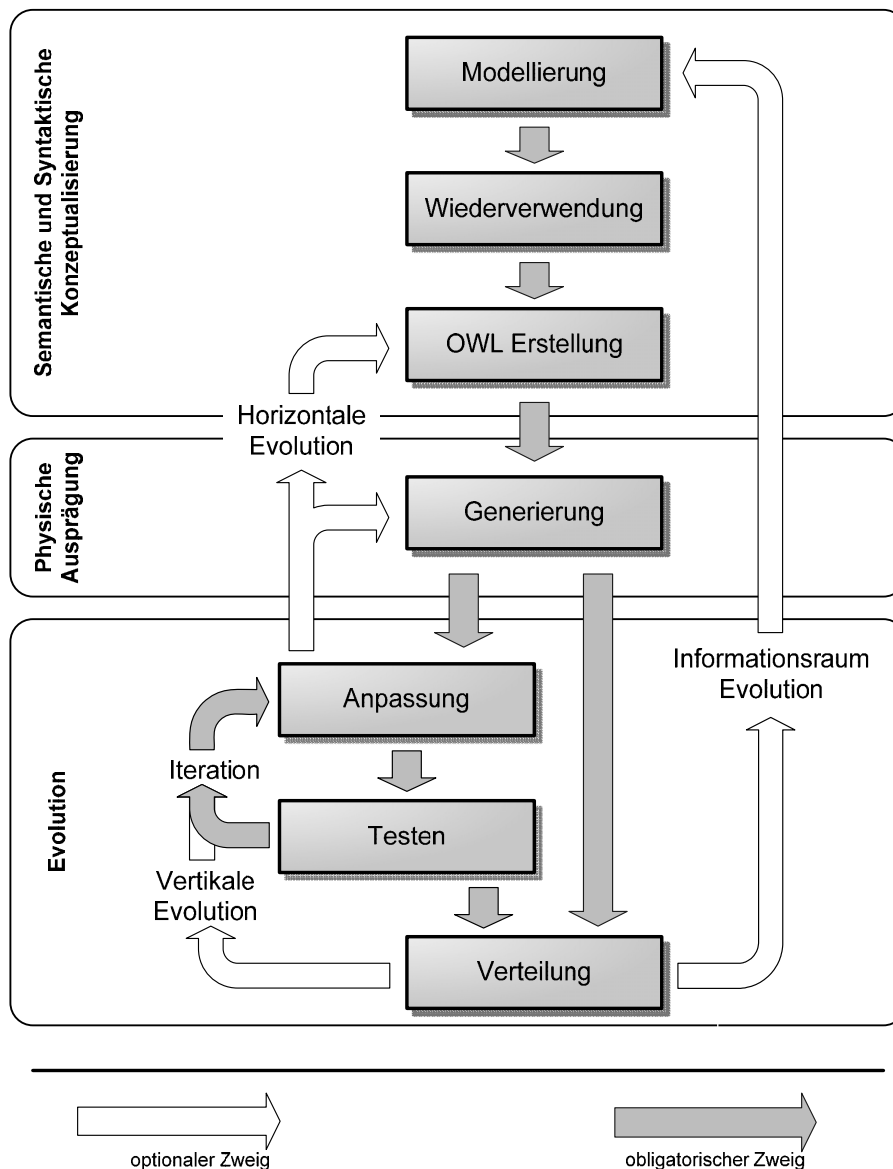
Semantische und Syntaktische Konzeptualisierung

Modellierung

Wiederverwendung

OWL Erstellung

Horizontale Evolution

Physische Ausprägung

Generierung

Evolution

Anpassung

Iteration

Testen

Vertikale Evolution

Verteilung

Informationsraum Evolution

optionaler Zweig

obligatorischer Zweig